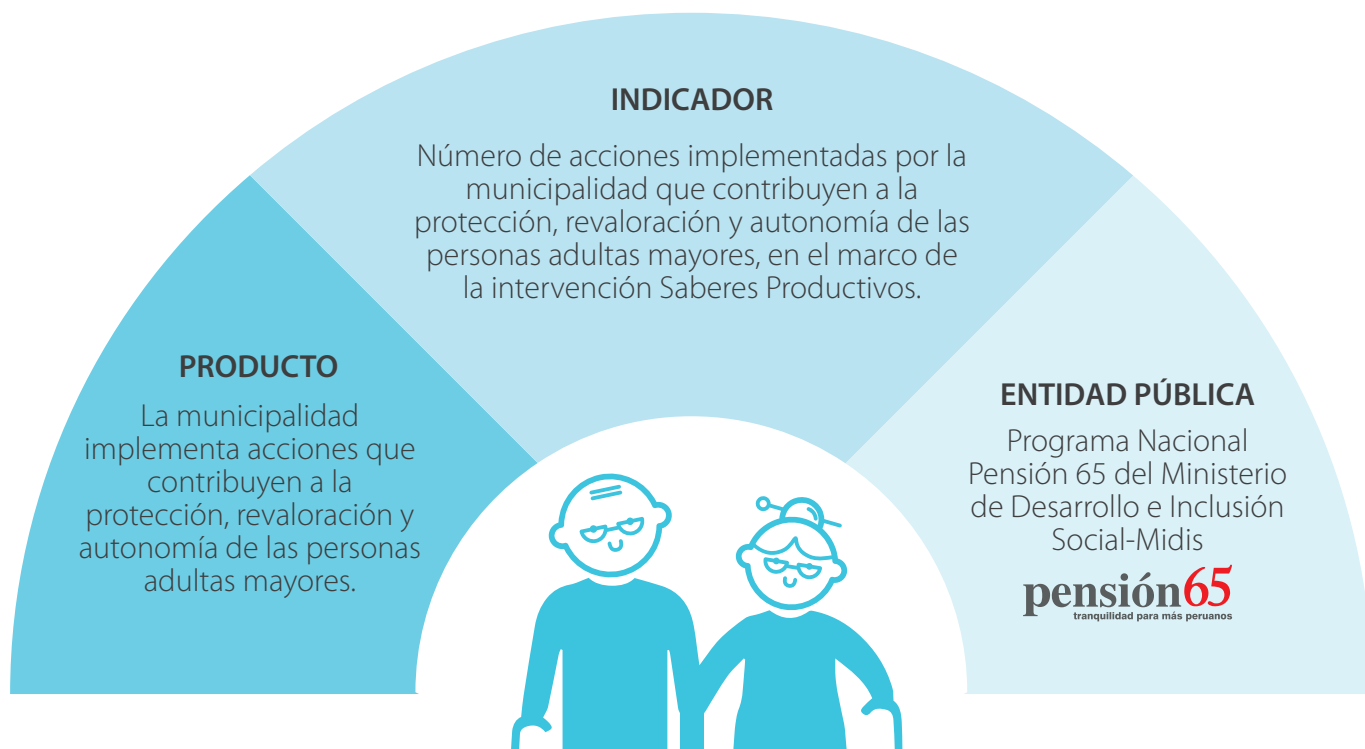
INDICADOR

Número de acciones implementadas por la municipalidad que contribuyen a la protección, revaloración y autonomía de las personas adultas mayores, en el marco de la intervención Saberes Productivos.

PRODUCTO

La municipalidad implementa acciones que contribuyen a la protección, revaloración y autonomía de las personas adultas mayores.

ENTIDAD PÚBLICA

Programa Nacional Pensión 65 del Ministerio de Desarrollo e Inclusión Social-Midis

pensión65
tranquilidad para más peruanos